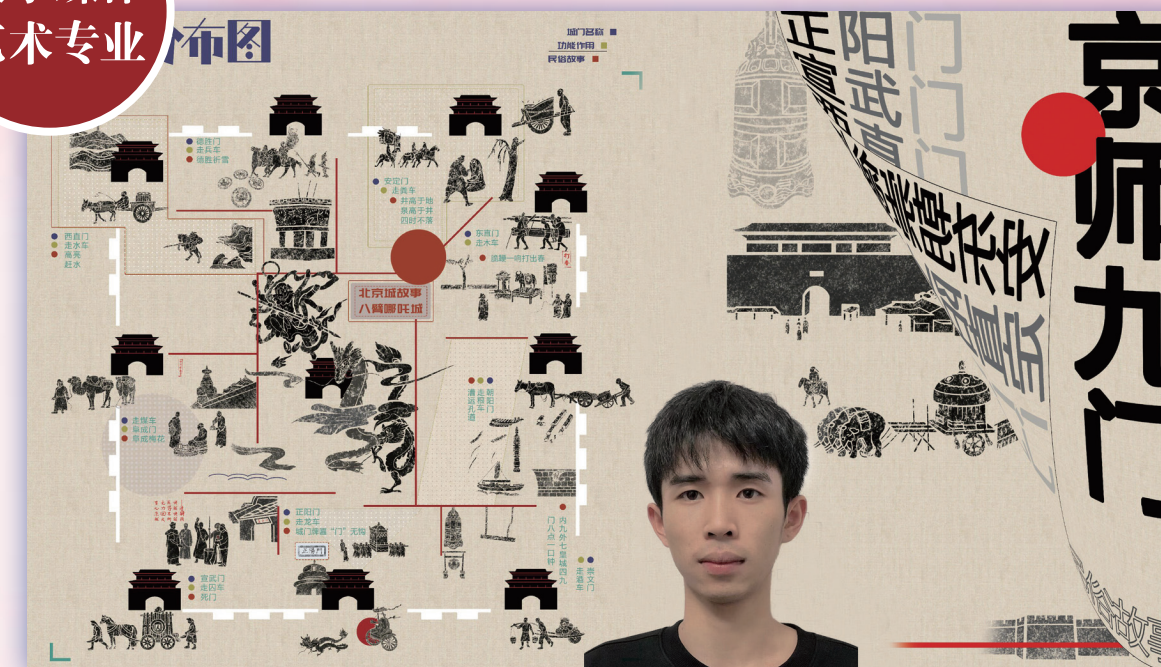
术专业

分布图

城门名称
功能作用
民俗故事

德胜门
走兵车
德胜祈雪

安定门
走粪车
井窝子地
泉窝子井
四时不落

西直门
走水车
高亮
赶水

东直门
走木车
道隔一坊打出春

北京城故事
八臂哪吒城

阜成门
走煤车
阜成梅花

朝阳门
走粮车
漕运
九道

正阳门
走龙车
城门牌匾"门"无钩

宣武门
走囚车
死门

崇文门
走酒车
内九外七皇城四九
门八点一口钟

门
门
门
阳
武
直
正
宣
东

京
师
九
门